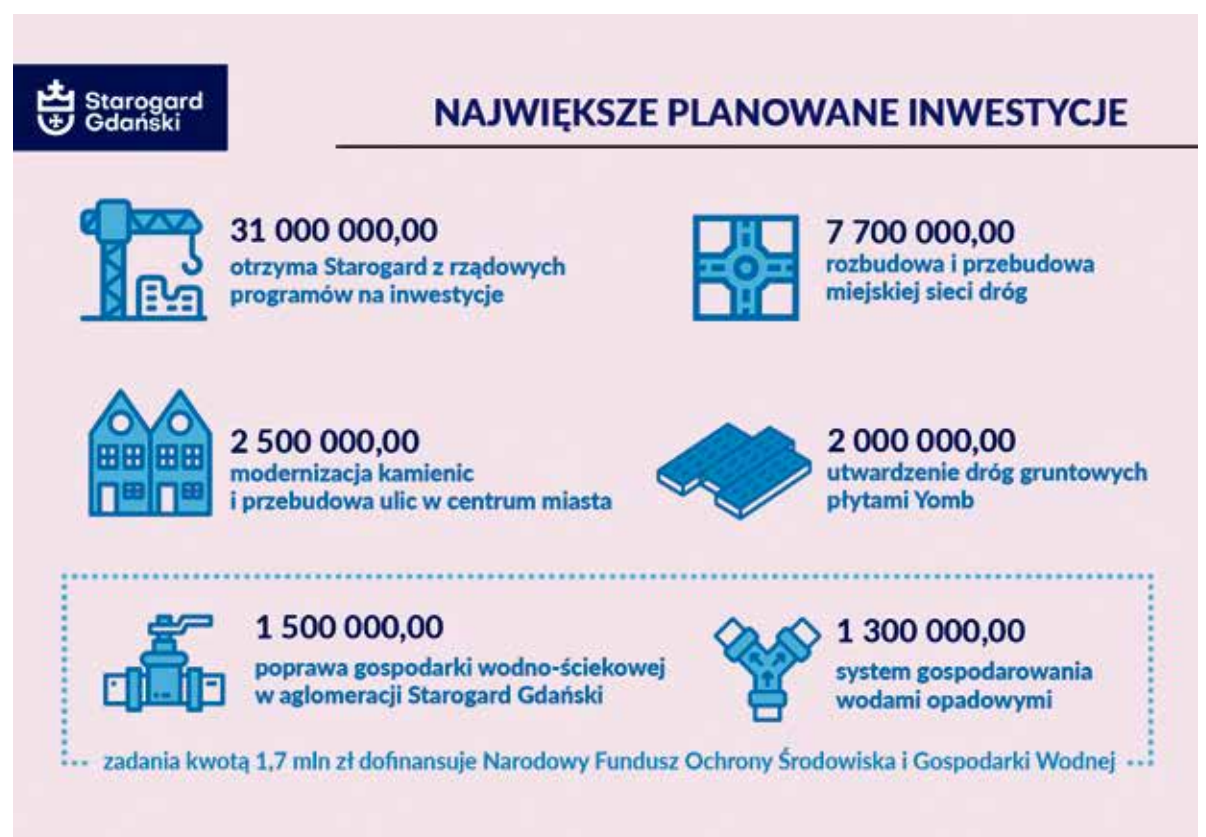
Starogard Gdański

NAJWIĘKSZE PLANOWANE INWESTYCJE

31 000 000,00
otrzyma Starogard z rządowych programów na inwestycje

7 700 000,00
rozbudowa i przebudowa miejskiej sieci dróg

2 500 000,00
modernizacja kamienic i przebudowa ulic w centrum miasta

2 000 000,00
utwardzenie dróg gruntowych płytami Yomb

1 500 000,00
poprawa gospodarki wodno-ściekowej w aglomeracji Starogard Gdański

1 300 000,00
system gospodarowania wodami opadowymi

zadania kwotą 1,7 mln zł dofinansuje Narodowy Fundusz Ochrony Środowiska i Gospodarki Wodnej